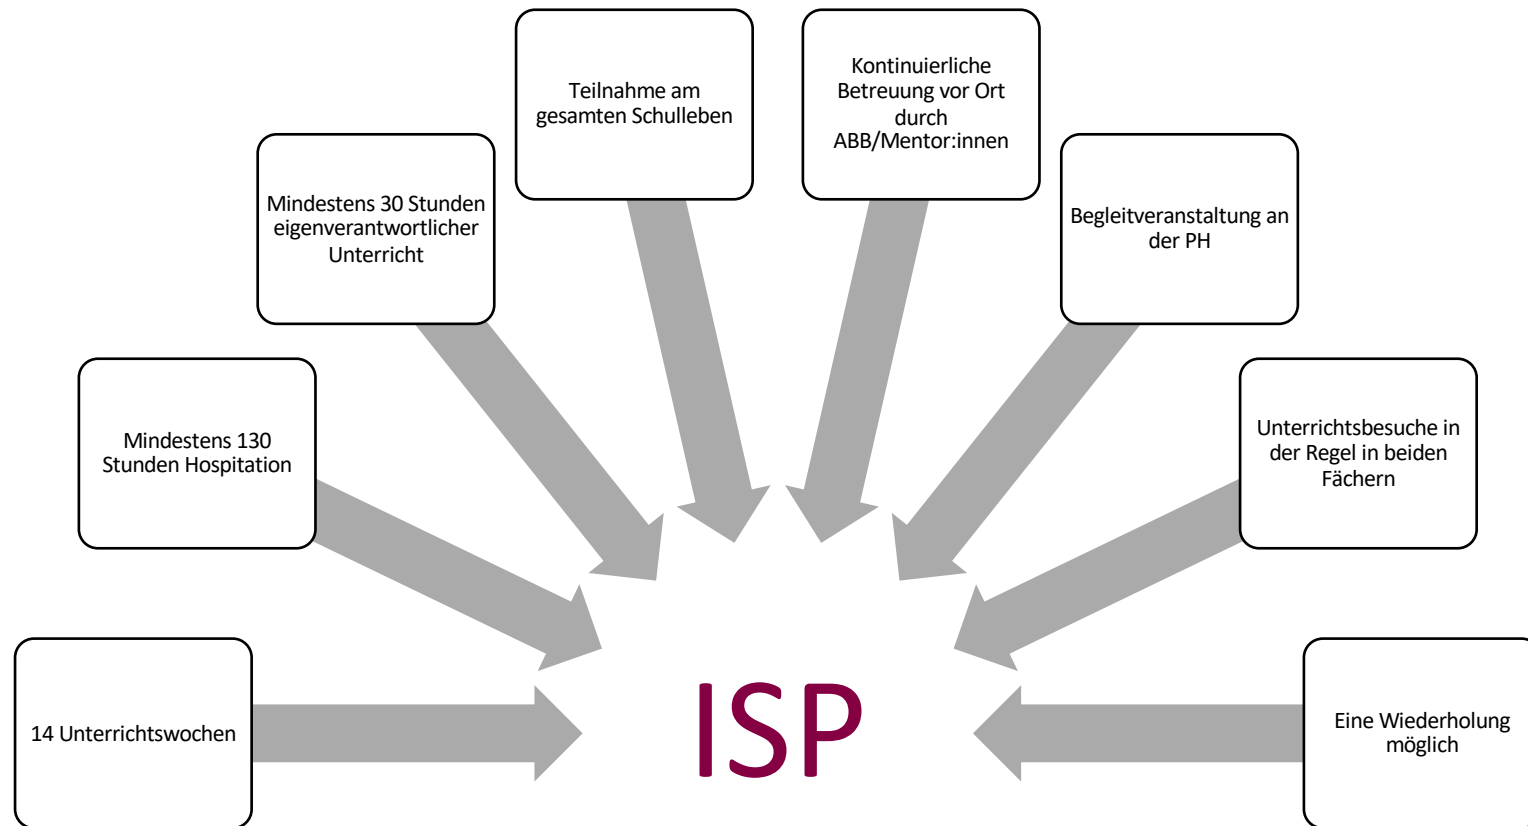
Teilnahme am gesamten Schulleben

Kontinuierliche Betreuung vor Ort durch ABB/Mentor:innen

Mindestens 30 Stunden eigenverantwortlicher Unterricht

Begleitveranstaltung an der PH

Mindestens 130 Stunden Hospitation

Unterrichtsbesuche in der Regel in beiden Fächern

14 Unterrichtswochen

ISP

Eine Wiederholung möglich